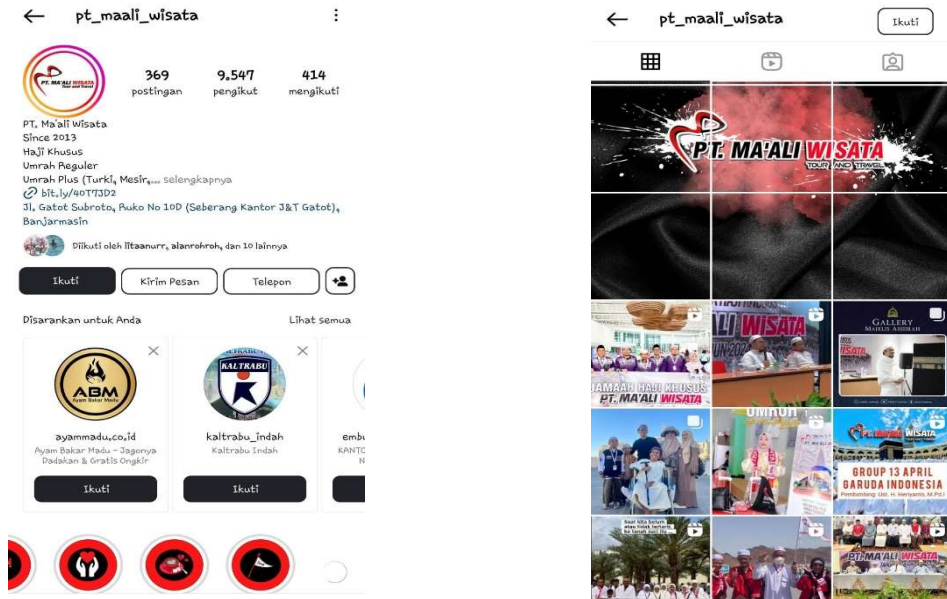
pt_maali_wisata

PT. MA'ALI WISATA Tour and Travel

369 postingan
9.547 pengikut
414 mengikuti

PT. Ma'ali Wisata
Since 2013
Haji Khusus
Umrah Reguler
Umrah Plus (Turki, Mesir,... selengkapnya
bit.ly/40T7JD2
Jl. Gatot Subroto, Ruko No 10D (Seberang Kantor J&T Gatot), Banjarmasin

Diikuti oleh litaanurr, alanrohroh, dan 10 lainnya

Ikuti
Kirim Pesan
Telepon

Disarankan untuk Anda
Lihat semua

ABM Ayam Bakar Madu
ayammadu.co.id
Ayam Bakar Madu - Jagonya Dadakan & Gratis Ongkir
Ikuti

KALTRABU
kaltrabu_indah
Kaltrabu Indah
Ikuti

embu
KANTO
N

pt_maali_wisata
Ikuti

PT. MA'ALI WISATA TOUR AND TRAVEL

ALI WISATA
UN 202
JAMAAH HAJI KHUSUS
PT. MA'ALI WISATA

GALLERY
MAJELIS ASSIRAH

UMROH

WISATA
GROUP 13 APRIL
GARUDA INDONESIA
Pembimbing: Ust. H. Heryanto, M.Pd.I

PT. MA'ALI WISATA